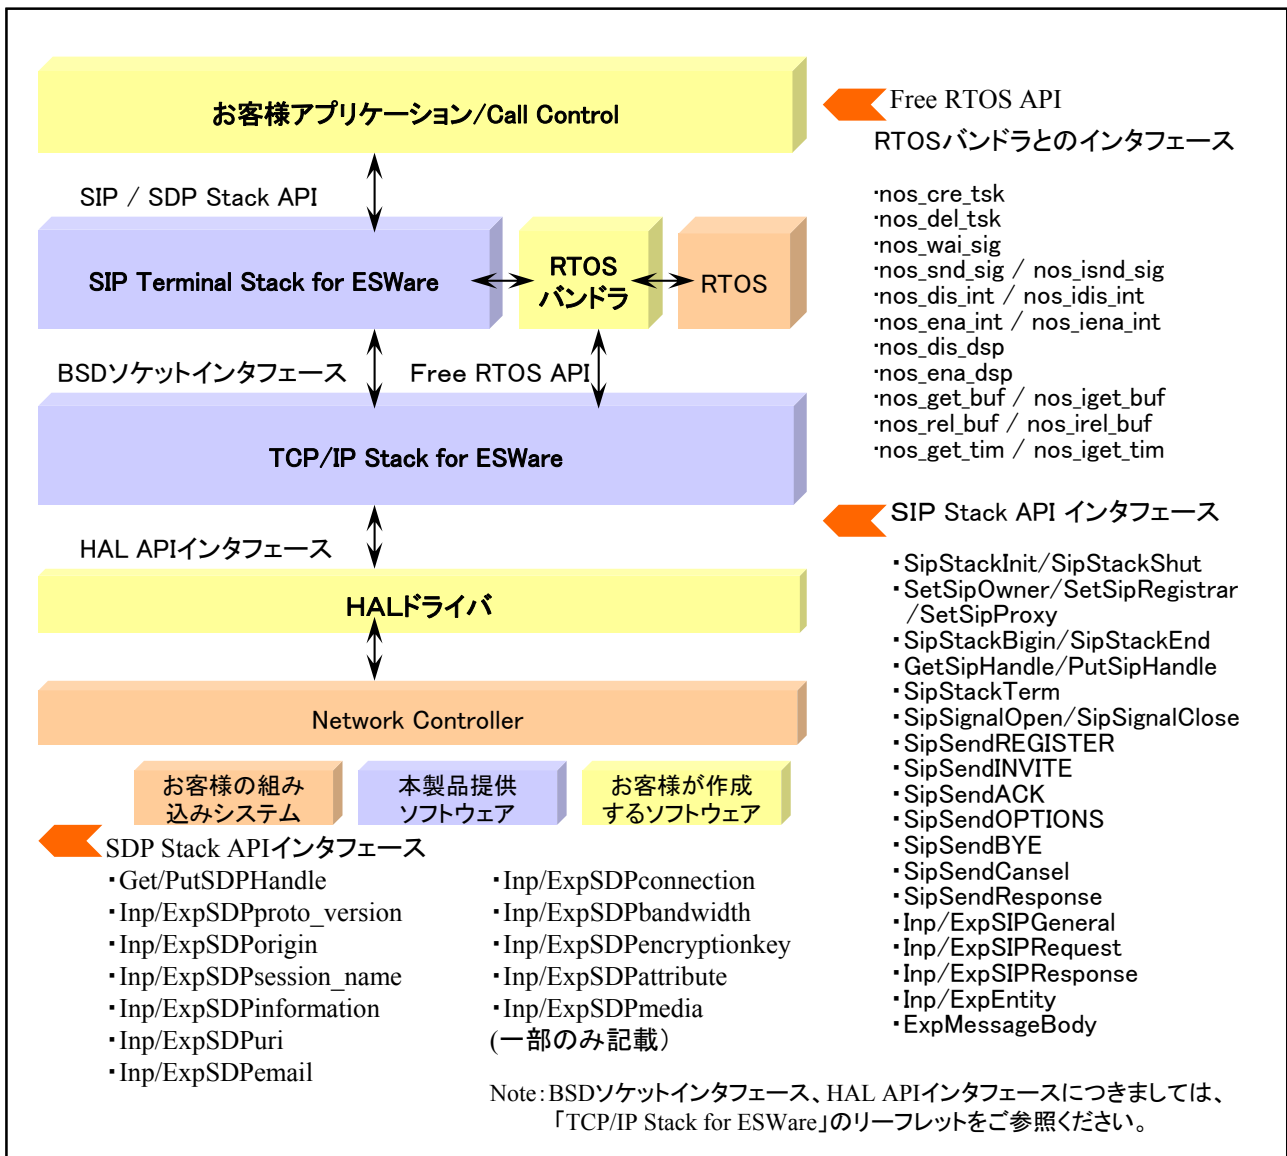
お客様アプリケーション/Call Control

SIP / SDP Stack API

SIP Terminal Stack for ESWare

RTOS バンドラ

RTOS

BSDソケットインタフェース

Free RTOS API

TCP/IP Stack for ESWare

HAL APIインタフェース

HALドライバ

Network Controller

お客様の組み込みシステム

本製品提供ソフトウェア

お客様が作成するソフトウェア

Free RTOS API
RTOSバンドラとのインタフェース

･nos_cre_tsk
･nos_del_tsk
･nos_wai_sig
･nos_snd_sig / nos_isnd_sig
･nos_dis_int / nos_idis_int
･nos_ena_int / nos_iena_int
･nos_dis_dsp
･nos_ena_dsp
･nos_get_buf / nos_iget_buf
･nos_rel_buf / nos_irel_buf
･nos_get_tim / nos_iget_tim

SIP Stack API インタフェース

･SipStackInit/SipStackShut
･SetSipOwner/SetSipRegistrar /SetSipProxy
･SipStackBigin/SipStackEnd
･GetSipHandle/PutSipHandle
･SipStackTerm
･SipSignalOpen/SipSignalClose
･SipSendREGISTER
･SipSendINVITE
･SipSendACK
･SipSendOPTIONS
･SipSendBYE
･SipSendCansel
･SipSendResponse
･Inp/ExpSIPGeneral
･Inp/ExpSIPRequest
･Inp/ExpSIPResponse
･Inp/ExpEntity
･ExpMessageBody

SDP Stack APIインタフェース
･Get/PutSDPHandle
･Inp/ExpSDPproto_version
･Inp/ExpSDPorigin
･Inp/ExpSDPsession_name
･Inp/ExpSDPinformation
･Inp/ExpSDPuri
･Inp/ExpSDPemail

･Inp/ExpSDPconnection
･Inp/ExpSDPbandwidth
･Inp/ExpSDPencryptionkey
･Inp/ExpSDPattribute
･Inp/ExpSDPmedia
(一部のみ記載)

Note:BSDソケットインタフェース、HAL APIインタフェースにつきましては、「TCP/IP Stack for ESWare」のリーフレットをご参照ください。